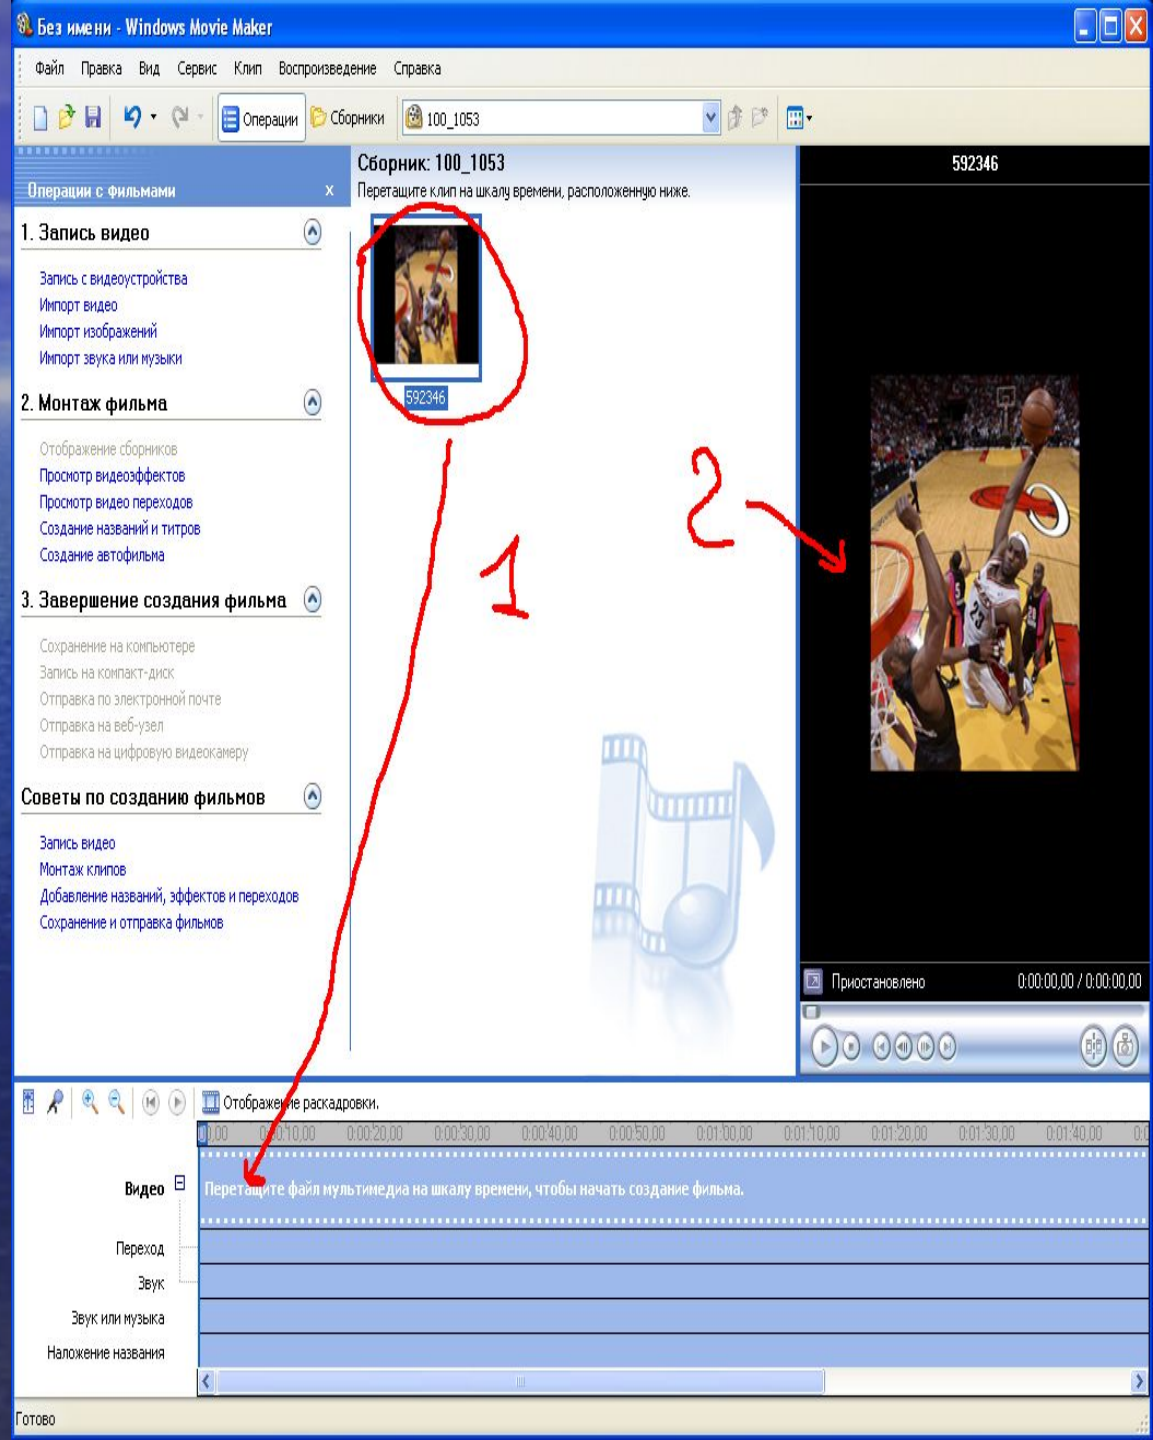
Без имени - Windows Movie Maker

Файл Правка Вид Сервис Клип Воспроизведение Справка

Операции Сборники 100_1053

Операции с фильмами ×

1. Запись видео

Запись с видеоустройства
Импорт видео
Импорт изображений
Импорт звука или музыки

2. Монтаж фильма

Отображение сборников
Просмотр видеоэффектов
Просмотр видео переходов
Создание названий и титров
Создание автофильма

3. Завершение создания фильма

Сохранение на компьютере
Запись на компакт-диск
Отправка по электронной почте
Отправка на веб-узел
Отправка на цифровую видеокамеру

Советы по созданию фильмов

Запись видео
Монтаж клипов
Добавление названий, эффектов и переходов
Сохранение и отправка фильмов

Сборник: 100_1053
Перетащите клип на шкалу времени, расположенную ниже.

592346

1

2

592346

Приостановлено 0:00:00,00 / 0:00:00,00

Отображение раскадровки.

0,00 0:00:10,00 0:00:20,00 0:00:30,00 0:00:40,00 0:00:50,00 0:01:00,00 0:01:10,00 0:01:20,00 0:01:30,00 0:01:40,00 0:0

Видео
Перетащите файл мультимедиа на шкалу времени, чтобы начать создание фильма.
Переход
Звук
Звук или музыка
Наложение названия

Готово